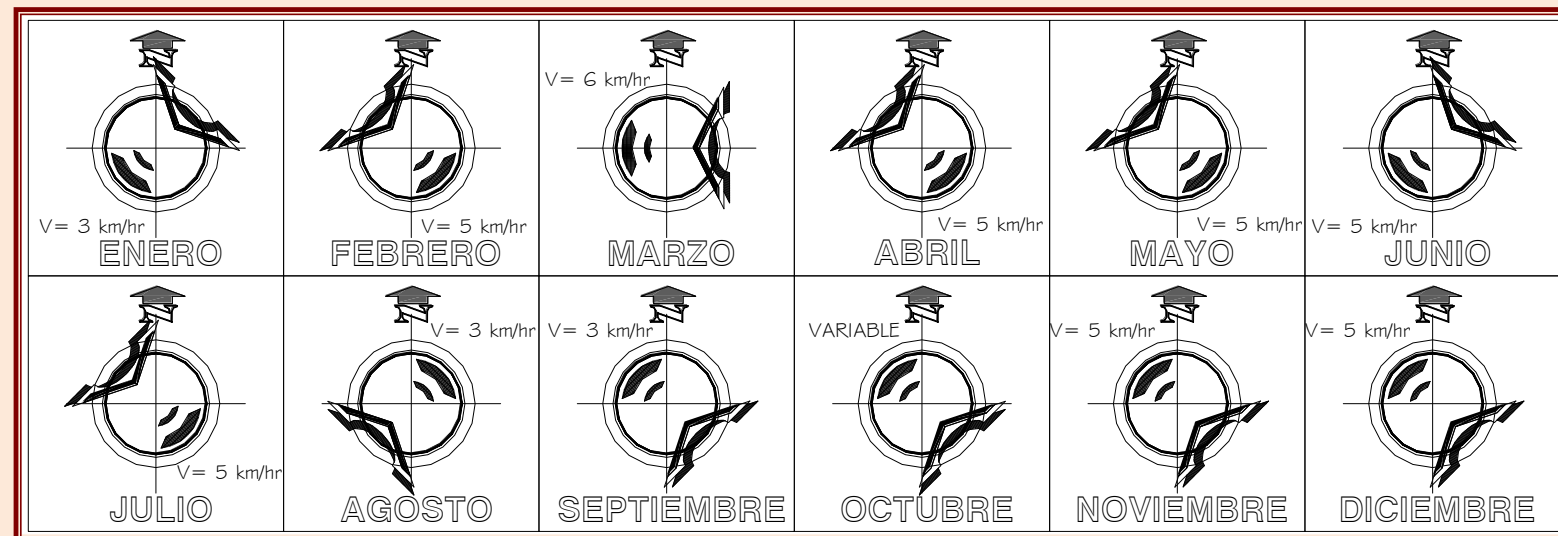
| N V= 3 km/hr ENERO | N V= 5 km/hr FEBRERO | N V= 6 km/hr MARZO | N V= 5 km/hr ABRIL | N V= 5 km/hr MAYO | N V= 5 km/hr JUNIO |
|---|---|---|---|---|---|
| N V= 5 km/hr JULIO | N V= 3 km/hr AGOSTO | N V= 3 km/hr SEPTIEMBRE | N VARIABLE OCTUBRE | N V= 5 km/hr NOVIEMBRE | N V= 5 km/hr DICIEMBRE |